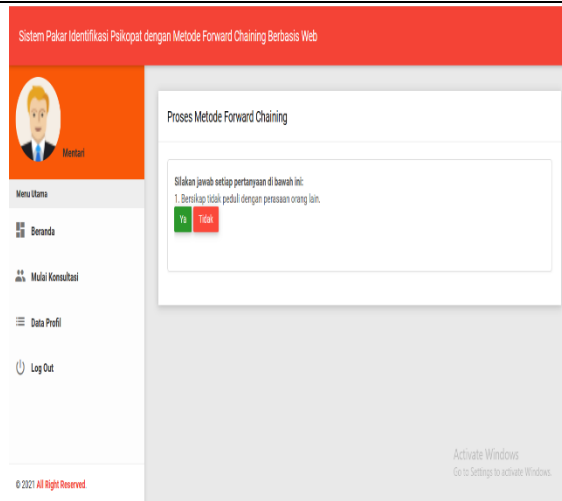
Sistem Pakar Identifikasi Psikopat dengan Metode Forward Chaining Berbasis Web

Mentari

Menu Utama

Beranda

Mulai Konsultasi

Data Profil

Log Out

© 2021 All Right Reserved.

Proses Metode Forward Chaining

Silakan jawab setiap pertanyaan di bawah ini:

1. Bersikap tidak peduli dengan perasaan orang lain.

Ya Tidak

Activate Windows
Go to Settings to activate Windows.